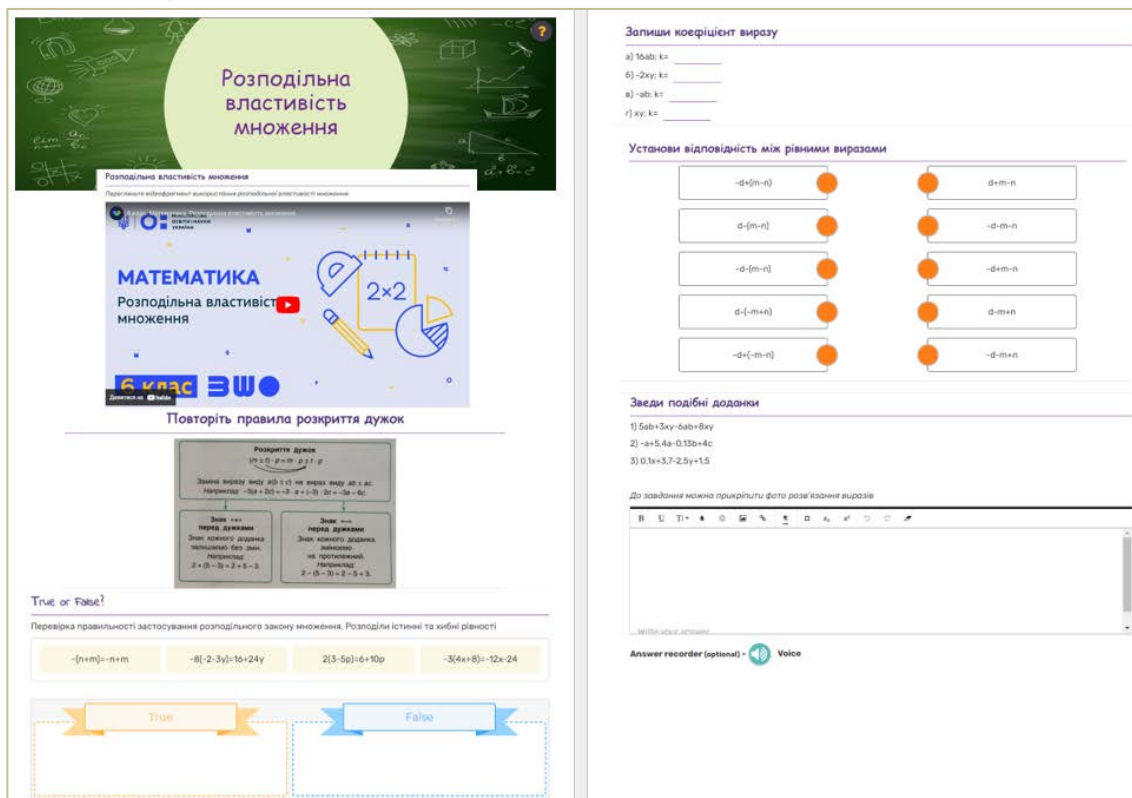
Розподільна властивість множення

Розподільна властивість множення

Перегляньте відеофрагмент використання розподільної властивості множення

МАТЕМАТИКА
Розподільна властивість множення
6 клас

Дивитися на YouTube

Повторіть правила розкриття дужок

Розкриття дужок
$(m \pm c) \cdot p = m \cdot p \pm c \cdot p$
Заміна виразу виду $a(b \pm c)$ на вираз виду $ab \pm ac$.
Наприклад: $-3(a+2c) = -3 \cdot a + (-3) \cdot 2c = -3a - 6c$.

Знак «+» перед дужками
Знак кожного доданка залишаємо без змін.
Наприклад:
$2 + (5 - 3) = 2 + 5 - 3$.

Знак «−» перед дужками
Знак кожного доданка змінюємо на протилежний.
Наприклад:
$2 - (5 - 3) = 2 - 5 + 3$.

True or False?

Перевірка правильності застосування розподільного закону множення. Розподіли істинні та хибні рівності

-(n+m)=-n+m
-8(-2-3y)=16+24y
2(3-5p)=6+10p
-3(4x+8)=-12x-24

True
False

Запиши коефіцієнт виразу
а) 16ab; k=
б) -2xy; k=
в) -ab; k=
г) xy; k=

Установи відповідність між рівними виразами

| | |
|---|---|
| -d+(m-n) | d+m-n |
| d-(m-n) | -d-m-n |
| -d-(m-n) | -d+m-n |
| d-(-m+n) | d-m+n |
| -d+(-m-n) | -d-m+n |

Зведи подібні доданки
1) 5ab+3xy-6ab+8xy
2) -a+5,4a-0,13b+4c
3) 0,1x+3,7-2,5y+1,5

До завдання можна прикріпити фото розв'язання виразів

Write your answer

Answer recorder (optional) - Voice